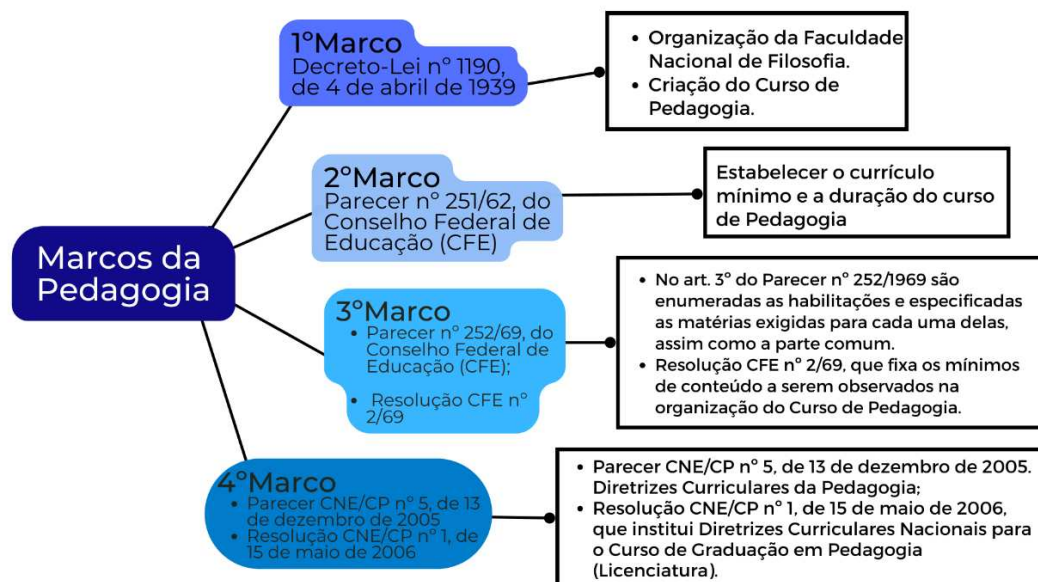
Marcos da Pedagogia

1°Marco
Decreto-Lei n° 1190, de 4 de abril de 1939

- Organização da Faculdade Nacional de Filosofia.
- Criação do Curso de Pedagogia.

2°Marco
Parecer n° 251/62, do Conselho Federal de Educação (CFE)

Estabelecer o currículo mínimo e a duração do curso de Pedagogia

3°Marco
- Parecer n° 252/69, do Conselho Federal de Educação (CFE);
- Resolução CFE n° 2/69

- No art. 3° do Parecer n° 252/1969 são enumeradas as habilitações e especificadas as matérias exigidas para cada uma delas, assim como a parte comum.
- Resolução CFE n° 2/69, que fixa os mínimos de conteúdo a serem observados na organização do Curso de Pedagogia.

4°Marco
- Parecer CNE/CP n° 5, de 13 de dezembro de 2005
- Resolução CNE/CP n° 1, de 15 de maio de 2006

- Parecer CNE/CP n° 5, de 13 de dezembro de 2005. Diretrizes Curriculares da Pedagogia;
- Resolução CNE/CP n° 1, de 15 de maio de 2006, que institui Diretrizes Curriculares Nacionais para o Curso de Graduação em Pedagogia (Licenciatura).